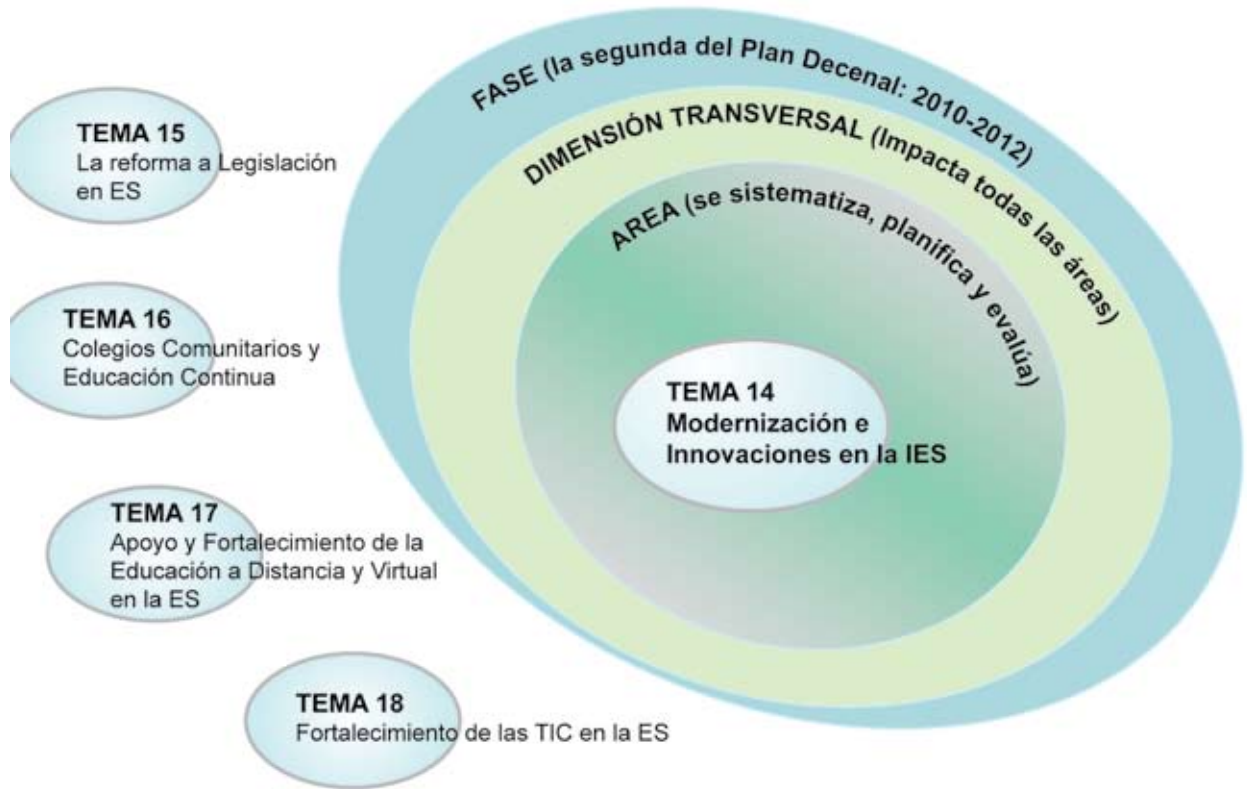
FASE (la segunda del Plan Decenal: 2010-2012)

DIMENSIÓN TRANSVERSAL (Impacta todas las áreas)

AREA (se sistematiza, planifica y evalúa)

TEMA 14
Modernización e Innovaciones en la IES

TEMA 15
La reforma a Legislación en ES

TEMA 16
Colegios Comunitarios y Educación Continua

TEMA 17
Apoyo y Fortalecimiento de la Educación a Distancia y Virtual en la ES

TEMA 18
Fortalecimiento de las TIC en la ES